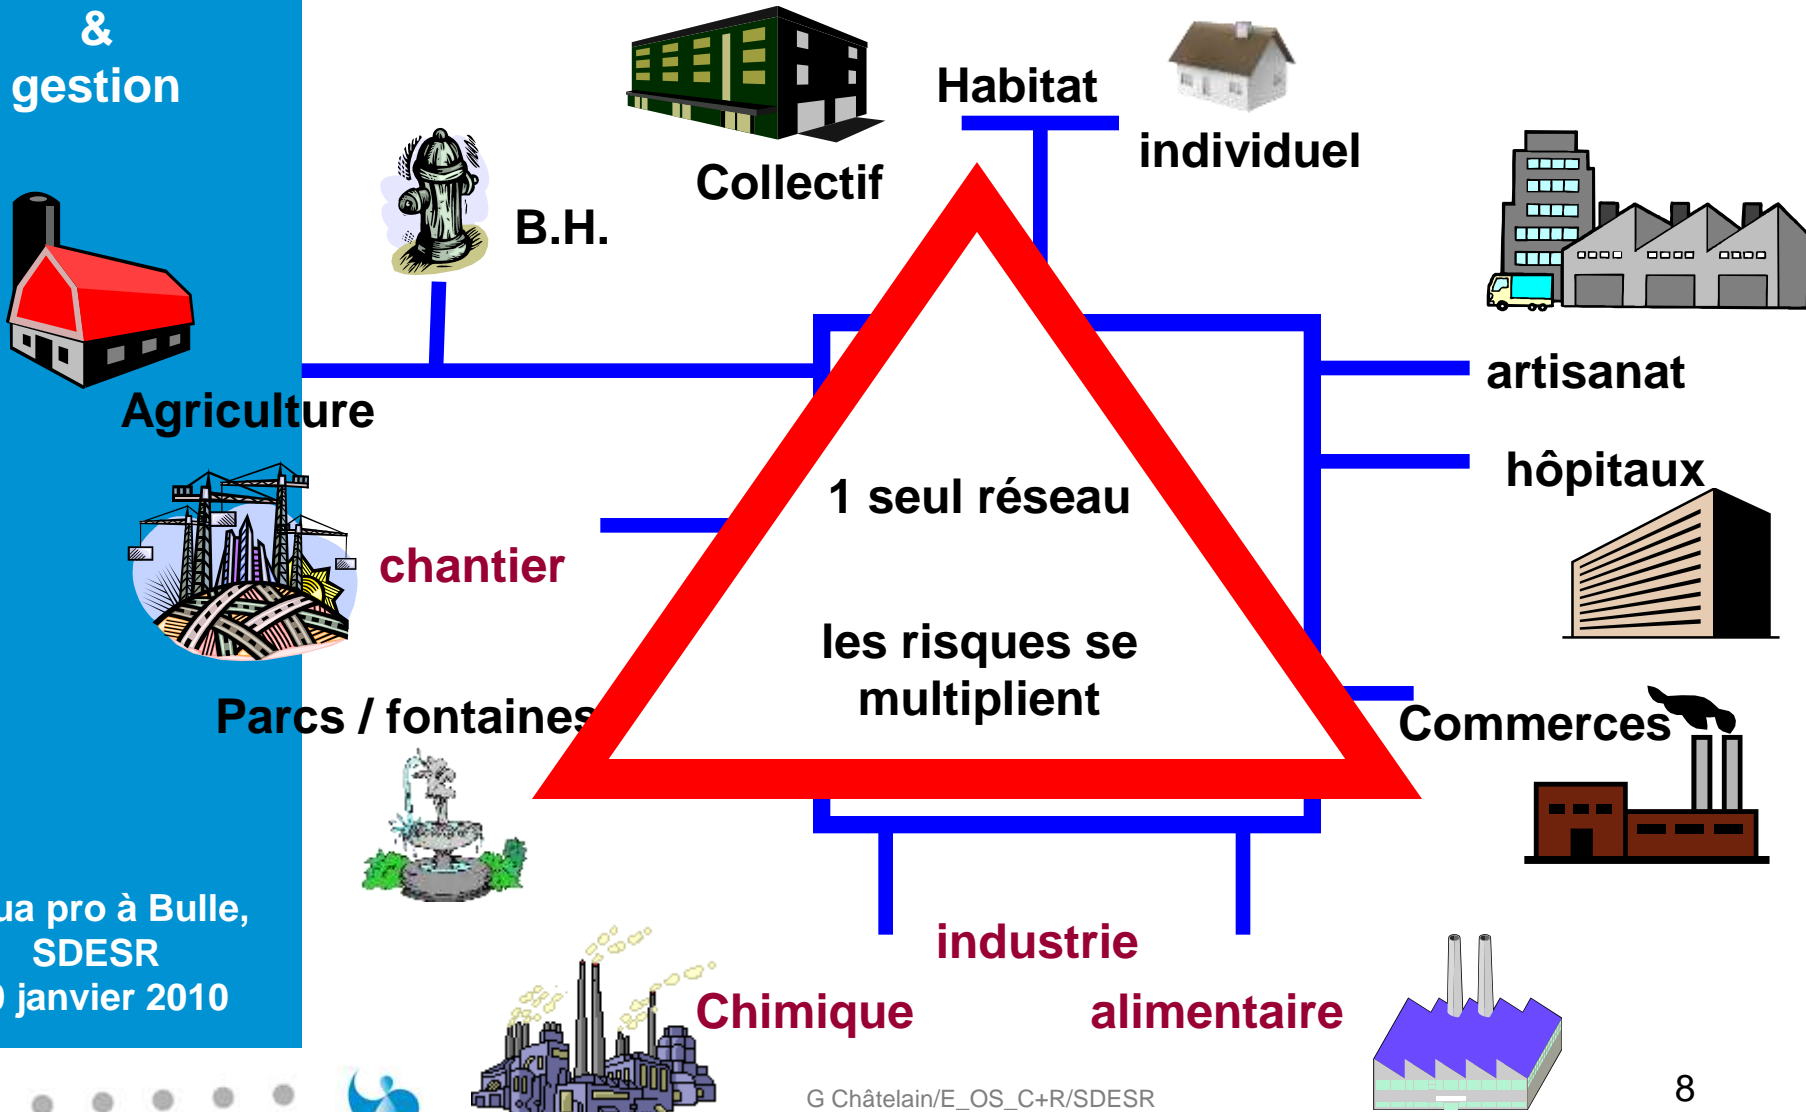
&
gestion

ua pro à Bulle,
SDESR
) janvier 2010

Habitat
Collectif
individuel
B.H.
Agriculture
artisanat
hôpitaux
1 seul réseau
les risques se multiplient
chantier
Parcs / fontaines
Commerces
industrie
Chimique
alimentaire

G Châtelain/E_OS_C+R/SDESR
8